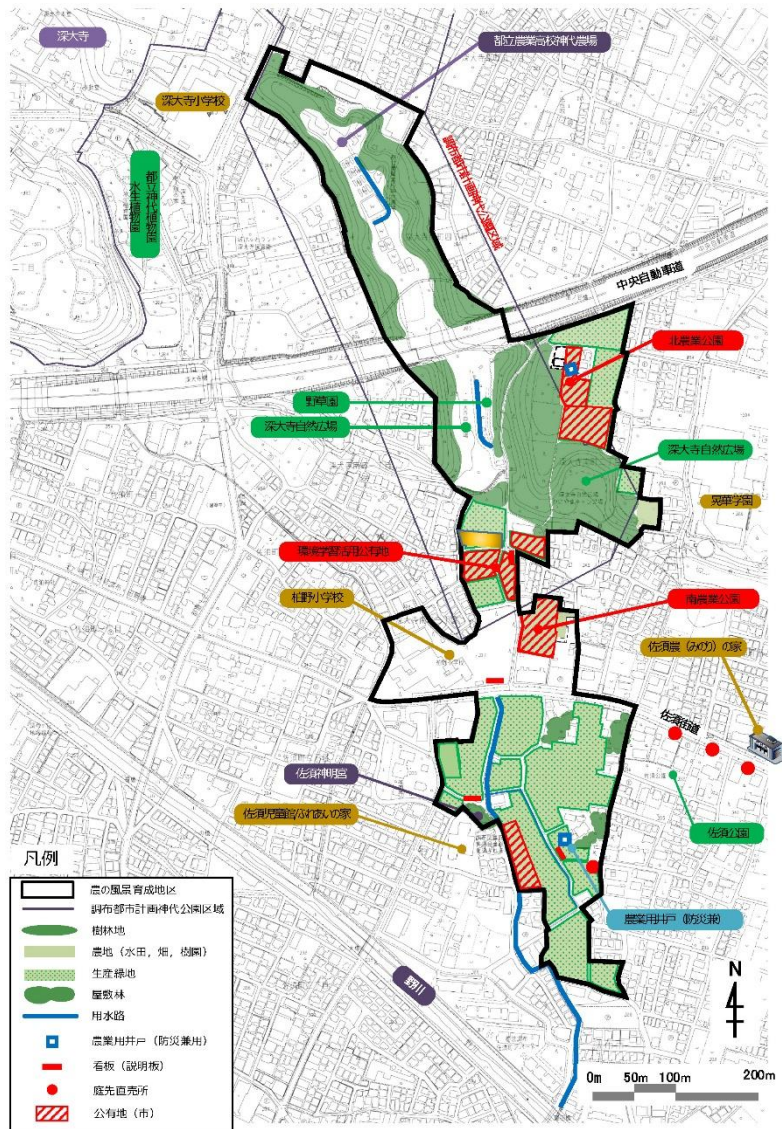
深大寺

都立農業高校神代農場

深大寺小学校

都立神代植物公園 水生植物園

調布都市計画神代公園区域

中央自動車道

北農業公園

野草園

深大寺自然広場

深大寺自然広場

晃華学園

環境学習农园用地

柏野小学校

南農業公園

佐須農（みのり）の家

佐須街道

佐須神明宮

佐須児童館ふれあいの家

佐須公園

農業用井戸（防災兼）

野川

凡例

農の風景育成地区

調布都市計画神代公園区域

樹林地

農地（水田，畑，樹園）

生産緑地

屋敷林

用水路

農業用井戸（防災兼用）

看板（説明板）

庭先直売所

公有地（市）

N

0m 50m 100m 200m